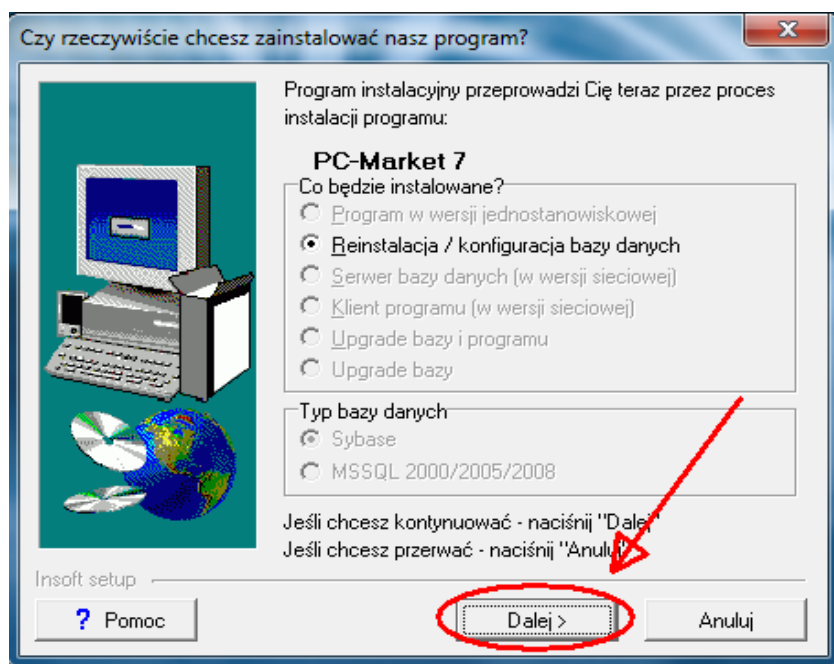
Czy rzeczywiście chcesz zainstalować nasz program?

Program instalacyjny przeprowadzi Cię teraz przez proces instalacji programu:

PC-Market 7

Co będzie instalowane?
Program w wersji jednostanowiskowej
Reinstalacja / konfiguracja bazy danych
Serwer bazy danych (w wersji sieciowej)
Klient programu (w wersji sieciowej)
Upgrade bazy i programu
Upgrade bazy

Typ bazy danych
Sybase
MSSQL 2000/2005/2008

Jeśli chcesz kontynuować - naciśnij "Dalej"
Jeśli chcesz przerwać - naciśnij "Anuluj"

Insoft setup

? Pomoc
Dalej >
Anuluj